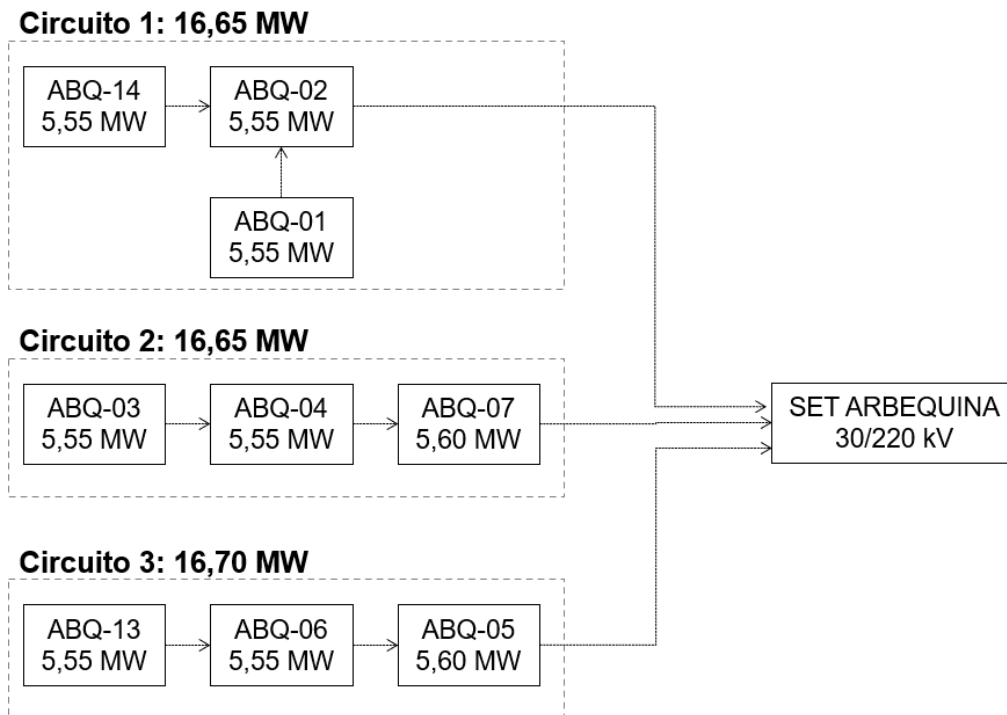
Circuito 1: 16,65 MW

ABQ-14
5,55 MW

ABQ-02
5,55 MW

ABQ-01
5,55 MW

Circuito 2: 16,65 MW

ABQ-03
5,55 MW

ABQ-04
5,55 MW

ABQ-07
5,60 MW

SET ARBEQUINA
30/220 kV

Circuito 3: 16,70 MW

ABQ-13
5,55 MW

ABQ-06
5,55 MW

ABQ-05
5,60 MW